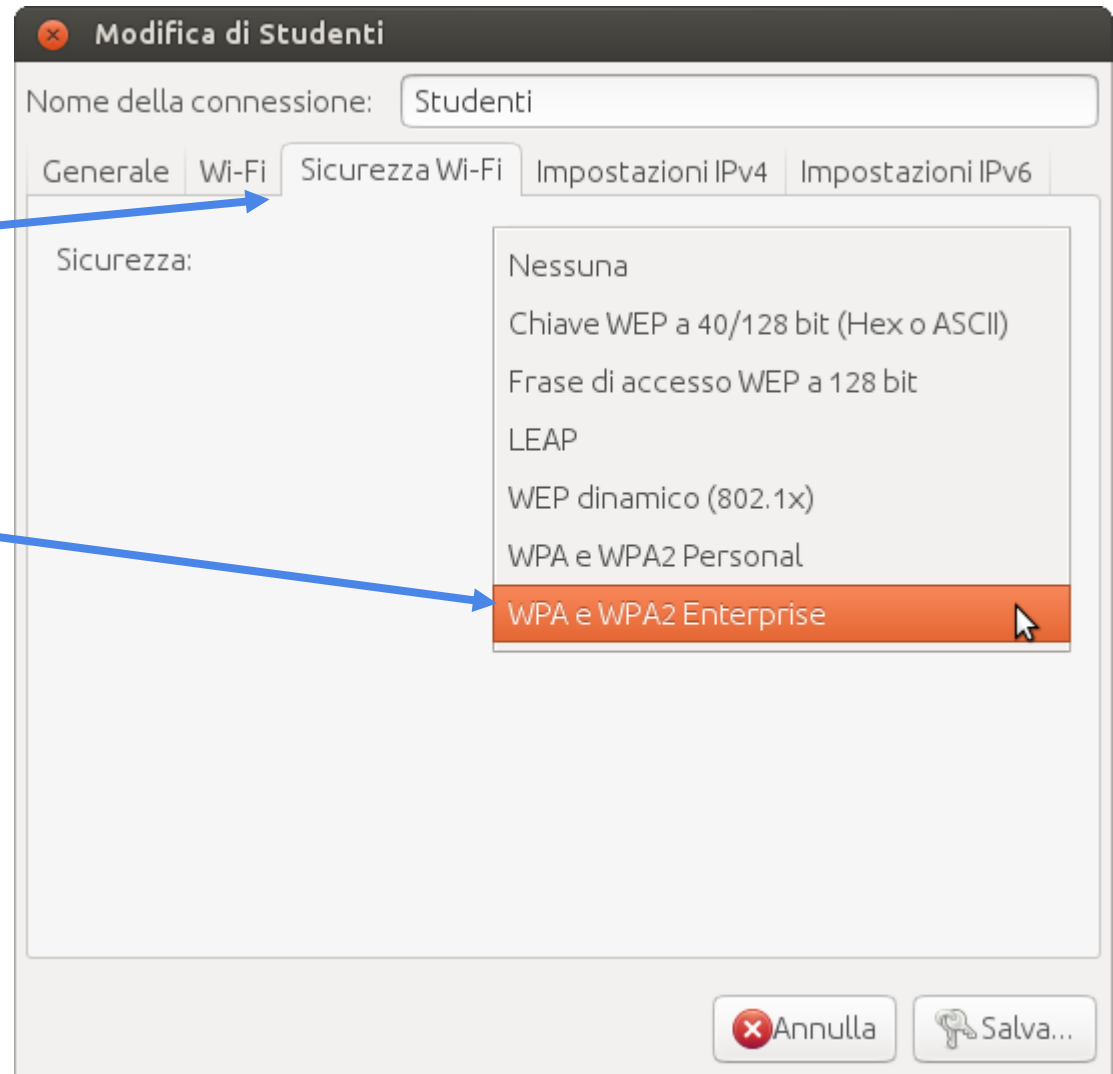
Modifica di Studenti

Nome della connessione: Studenti

Generale | Wi-Fi | Sicurezza Wi-Fi | Impostazioni IPv4 | Impostazioni IPv6

Sicurezza:

Nessuna
Chiave WEP a 40/128 bit (Hex o ASCII)
Frase di accesso WEP a 128 bit
LEAP
WEP dinamico (802.1x)
WPA e WPA2 Personal
WPA e WPA2 Enterprise

Annulla
Salva...